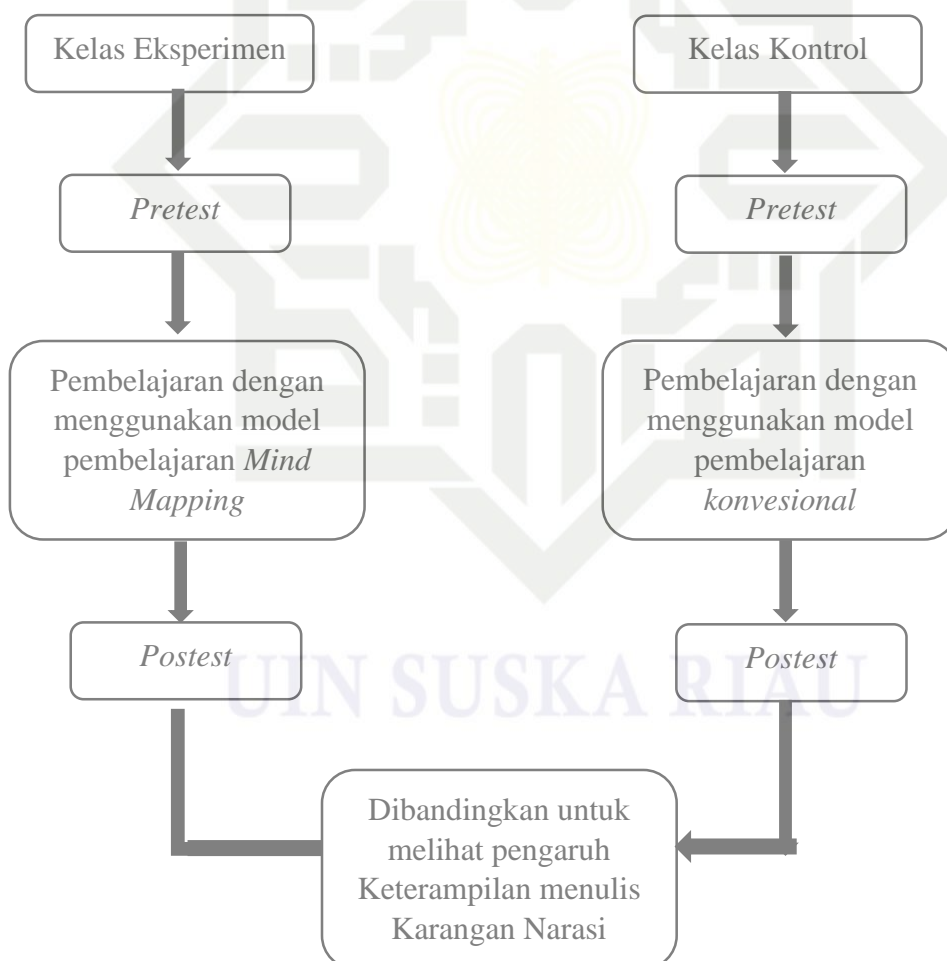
Kelas Eksperimen

Kelas Kontrol

*Pretest*

*Pretest*

Pembelajaran dengan menggunakan model pembelajaran *Mind Mapping*

Pembelajaran dengan menggunakan model pembelajaran *konvesional*

*Postest*

*Postest*

Dibandingkan untuk melihat pengaruh Keterampilan menulis Karangan Narasi

UIN SUSKA RIAU